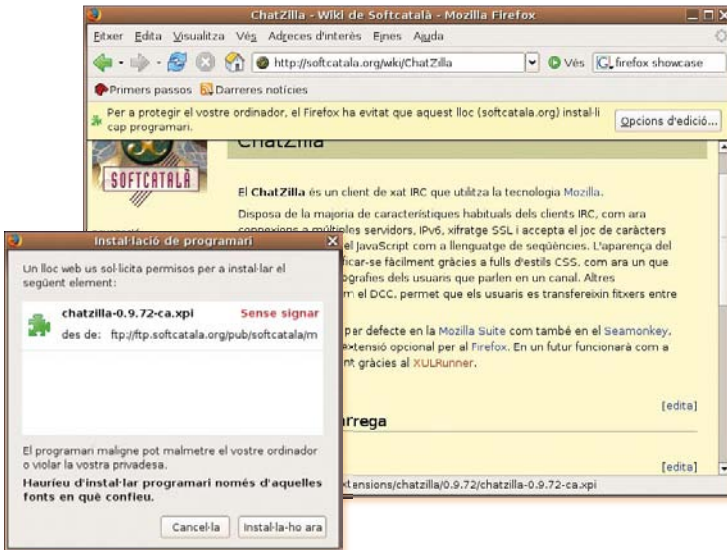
ChatZilla - Wiki de Softcatalà - Mozilla Firefox

Fitxer Edita Visualitza Vés Adreces d'interès Eines Ajuda

http://softcatala.org/wiki/ChatZilla

Vés

firefox showcase

Primers passos Darreres notícies

Per a protegir el vostre ordinador, el Firefox ha evitat que aquest lloc (softcatala.org) instal·li cap programari.

Opcions d'edició...

ChatZilla

SOFTCATALÀ

El ChatZilla és un client de xat IRC que utilitza la tecnologia Mozilla.

Disposa de la majoria de característiques habituals dels clients IRC, com ara connexions a múltiples servidors, IPv6, xifratge SSL i accepta el joc de caràcters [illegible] el JavaScript com a llenguatge de seqüències. L'aparença del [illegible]ficar-se fàcilment gràcies a fulls d'estils CSS, com ara un que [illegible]grafies dels usuaris que parlen en un canal. Altres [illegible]m el DCC, permet que els usuaris es transfereixin fitxers entre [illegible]

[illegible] per defecte en la Mozilla Suite com també en el Seamonkey. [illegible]xtensió opcional per al Firefox. En un futur funcionarà com a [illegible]nt gràcies al XULRunner.

[edita]

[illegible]rrega

[edita]

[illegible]xtensions/chatzilla/0.9.72/chatzilla-0.9.72-ca.xpi

Instal·lació de programari

Un lloc web us sol·licita permisos per a instal·lar el següent element:

chatzilla-0.9.72-ca.xpi

Sense signar

des de: ftp://ftp.softcatala.org/pub/softcatala/m

El programari maligne pot malmetre el vostre ordinador o violar la vostra privadesa.

Hauríeu d'instal·lar programari només d'aquelles fonts en què confieu.

Cancel·la

Instal·la-ho ara